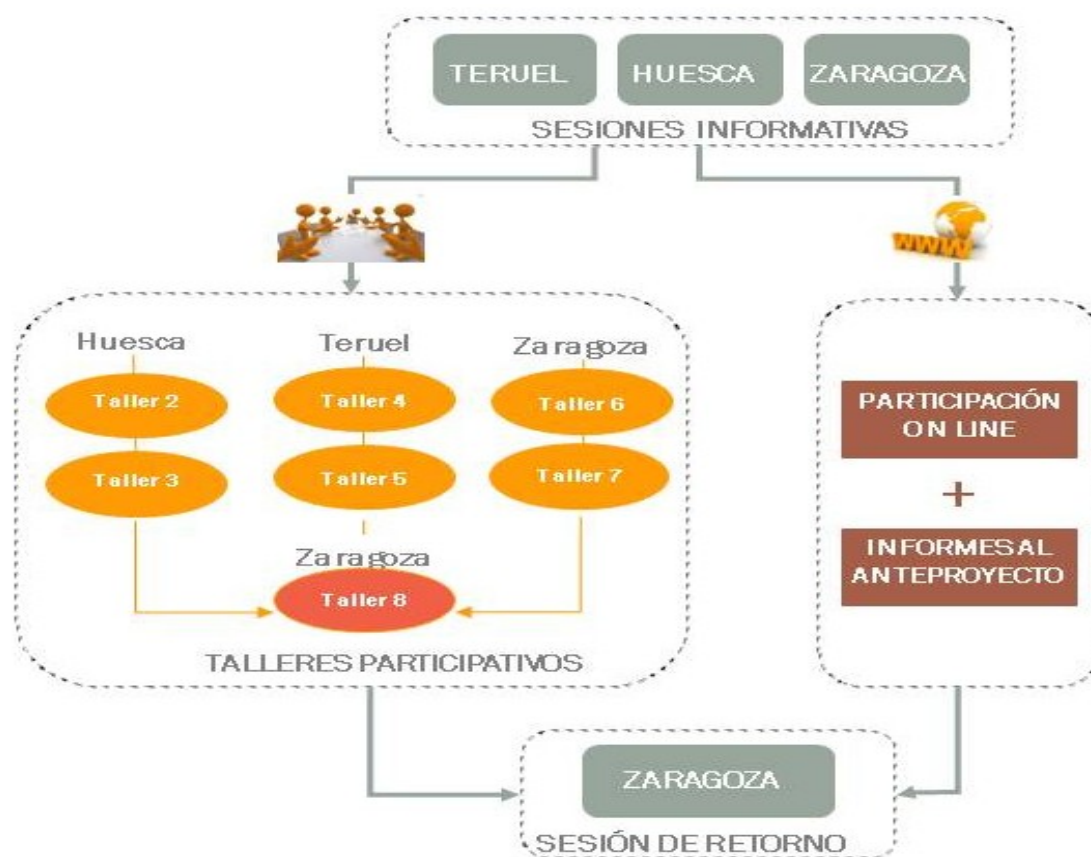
TERUEL HUESCA ZARAGOZA

SESIONES INFORMATIVAS

WWW

Huesca

Taller 2

Taller 3

Teruel

Taller 4

Taller 5

Zaragoza

Taller 6

Taller 7

Zaragoza

Taller 8

TALLERES PARTICIPATIVOS

PARTICIPACIÓN ON LINE

+

INFORMESAL ANTEPROYECTO

ZARAGOZA

SESIÓN DE RETORNO